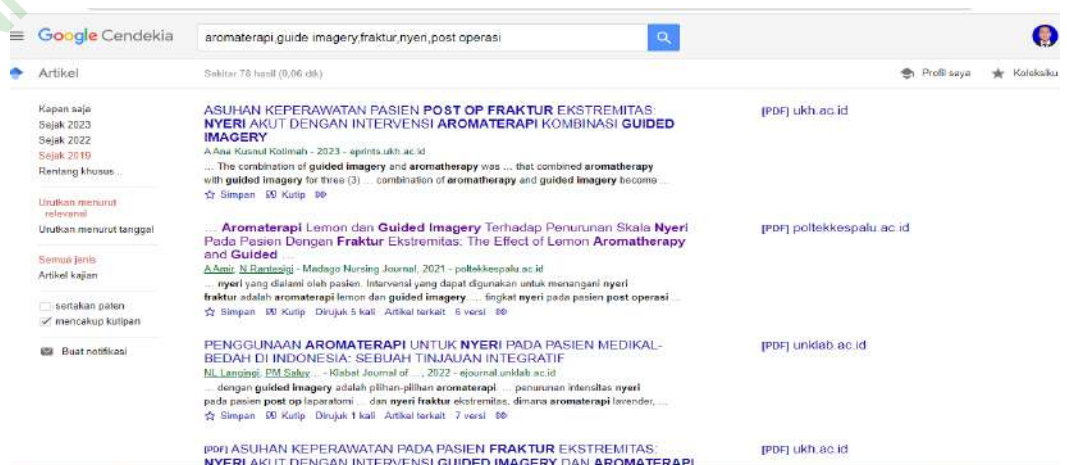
Google Cendekia

aromaterapi,guide imagery,fraktur,nyeri,post operasi

Artikel

Sekitar 78 hasil (0,06 dtk)

Profil saya

Koleksiku

Kapan saja
Sejak 2023
Sejak 2022
Sejak 2019
Rentang khusus...

Urutkan menurut relevansi
Urutkan menurut tanggal

Semua jenis
Artikel kajian

sertakan paten
mencakup kutipan

Buat notifikasi

ASUHAN KEPERAWATAN PASIEN POST OP FRAKTUR EKSTREMITAS: NYERI AKUT DENGAN INTERVENSI AROMATERAPI KOMBINASI GUIDED IMAGERY

A Ana Kusnul Kotimah - 2023 - eprints.ukh.ac.id

... The combination of guided imagery and aromatherapy was ... that combined aromatherapy with guided imagery for three (3) ... combination of aromatherapy and guided imagery become ...

Simpan Kutip

[PDF] ukh.ac.id

... Aromaterapi Lemon dan Guided Imagery Terhadap Penurunan Skala Nyeri Pada Pasien Dengan Fraktur Ekstremitas: The Effect of Lemon Aromatherapy and Guided ...

A Amir, N Rantesigi - Madago Nursing Journal, 2021 - poltekkespalu.ac.id

... nyeri yang dialami oleh pasien. Intervensi yang dapat digunakan untuk menangani nyeri fraktur adalah aromaterapi lemon dan guided imagery ... tingkat nyeri pada pasien post operasi ...

Simpan Kutip Dirujuk 5 kali Artikel terkait 6 versi

[PDF] poltekkespalu.ac.id

PENGGUNAAN AROMATERAPI UNTUK NYERI PADA PASIEN MEDIKAL-BEDAH DI INDONESIA: SEBUAH TINJAUAN INTEGRATIF

NL Langingi, PM Saluy ... - Klabat Journal of ..., 2022 - ejournal.unklab.ac.id

... dengan guided imagery adalah pilihan-pilihan aromaterapi ... penurunan intensitas nyeri pada pasien post op laparatomi ... dan nyeri fraktur ekstremitas, dimana aromaterapi lavender, ...

Simpan Kutip Dirujuk 1 kali Artikel terkait 7 versi

[PDF] unklab.ac.id

[PDF] ASUHAN KEPERAWATAN PADA PASIEN FRAKTUR EKSTREMITAS: NYERI AKUT DENGAN INTERVENSI GUIDED IMAGERY DAN AROMATERAPI

[PDF] ukh.ac.id